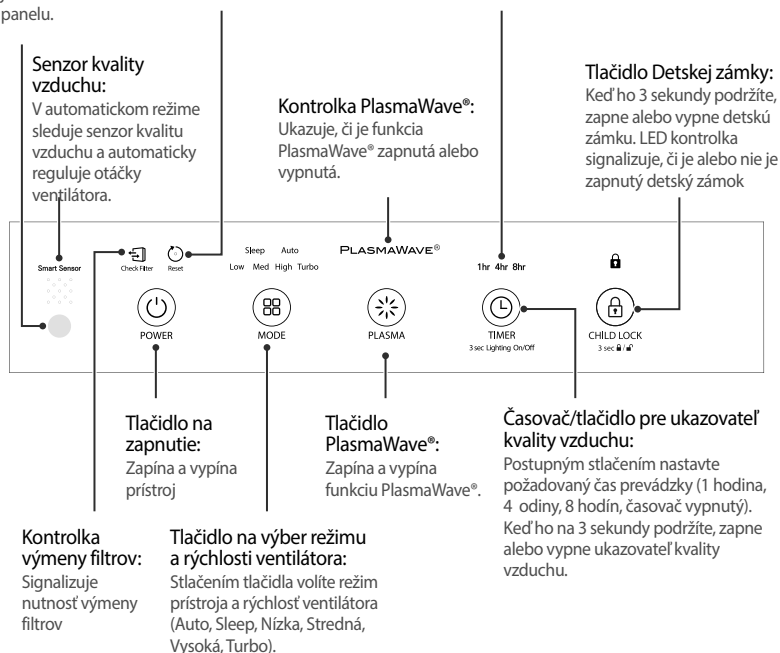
panelu.

Senzor kvality vzduchu:
V automatickom režime sleduje senzor kvalitu vzduchu a automaticky reguluje otáčky ventilátora.

Kontrolka PlasmaWave®:
Ukazuje, či je funkcia PlasmaWave® zapnutá alebo vypnutá.

Tlačidlo Detskej zámky:
Keď ho 3 sekundy podržíte, zapne alebo vypne detskú zámku. LED kontrolka signalizuje, či je alebo nie je zapnutý detský zámok

Smart Sensor
Check Filter
Reset
Sleep Auto
Low Med High Turbo
PLASMAWAVE®
1hr 4hr 8hr
POWER
MODE
PLASMA
TIMER
3 sec Lighting On/Off
CHILD LOCK
3 sec

Tlačidlo na zapnutie:
Zapína a vypína prístroj

Tlačidlo PlasmaWave®:
Zapína a vypína funkciu PlasmaWave®.

Časovač/tlačidlo pre ukazovateľ kvality vzduchu:
Postupným stlačením nastavte požadovaný čas prevádzky (1 hodina, 4 odiny, 8 hodín, časovač vypnutý). Keď ho na 3 sekundy podržíte, zapne alebo vypne ukazovateľ kvality vzduchu.

Kontrolka výmeny filtrov:
Signalizuje nutnosť výmeny filtrov

Tlačidlo na výber režimu a rýchlosti ventilátora:
Stlačením tlačidla volíte režim prístroja a rýchlosť ventilátora (Auto, Sleep, Nízka, Stredná, Vysoká, Turbo).